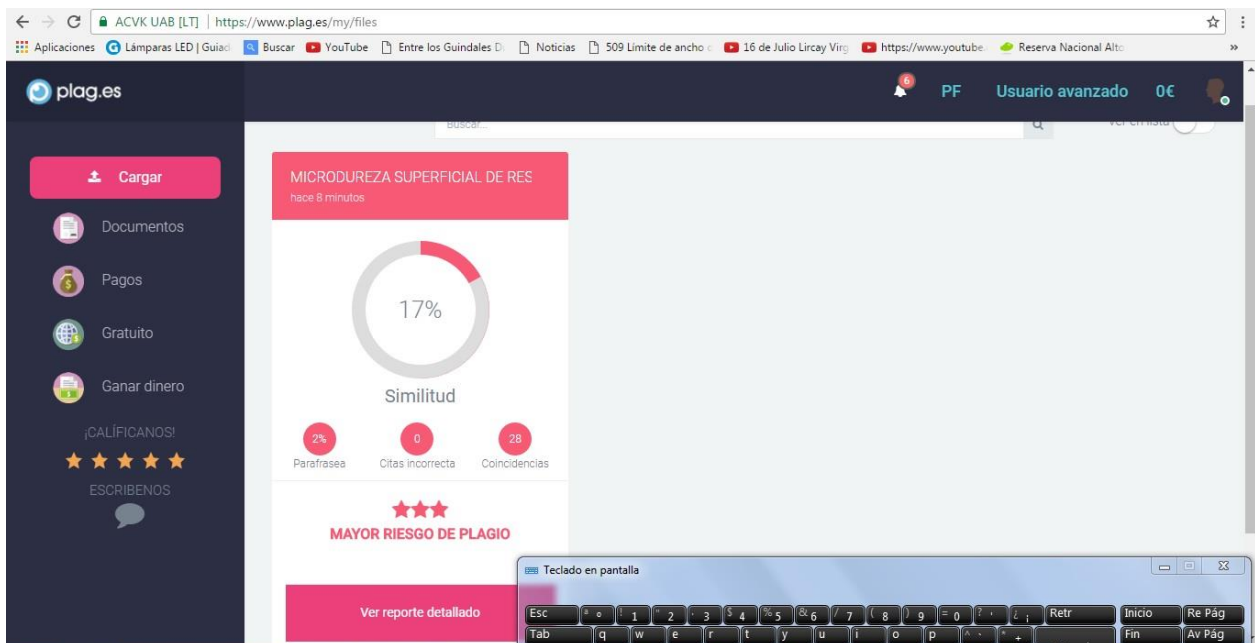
ACVK UAB [LT] | https://www.plag.es/my/files

Aplicaciones Lámparas LED | Guiad Buscar YouTube Entre los Guindales D Noticias 509 Limite de ancho 16 de Julio Lircay Virg https://www.youtube. Reserva Nacional Alto

plag.es

6 PF Usuario avanzado 0€

Buscar...

Ver en lista

Cargar

Documentos

Pagos

Gratuito

Ganar dinero

¡CALÍFICANOS!

ESCRIBENOS

MICRODUREZA SUPERFICIAL DE RES

hace 8 minutos

17%

Similitud

2% Parafrasea

0 Citas incorrecta

28 Coincidencias

MAYOR RIESGO DE PLAGIO

Ver reporte detallado

Teclado en pantalla

Esc ª º ! 1 " 2 · 3 $ 4 % 5 & 6 / 7 ( 8 ) 9 = 0 ? ' ¿ ¡ Retr Inicio Re Pág

Tab q w e r t y u i o p ^ ` * + Fin Av Pág